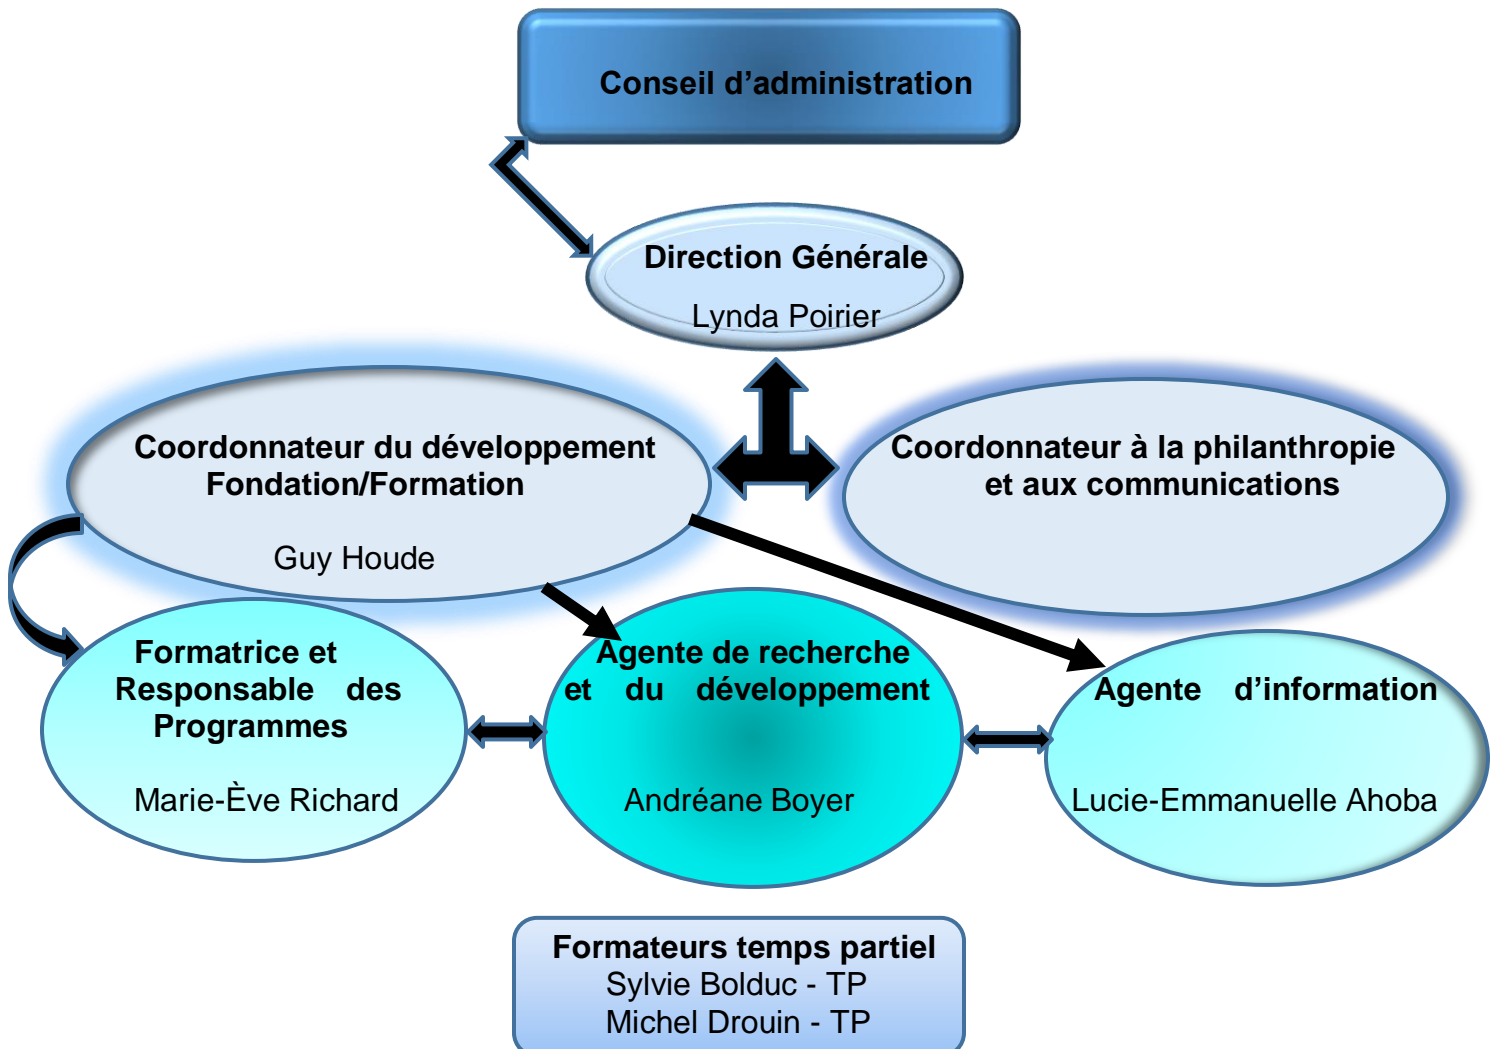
Conseil d'administration

Direction Générale

Lynda Poirier

Coordonnateur du développement Fondation/Formation

Guy Houde

Coordonnateur à la philanthropie et aux communications

Formatrice et Responsable des Programmes

Marie-Ève Richard

Agente de recherche et du développement

Andréane Boyer

Agente d'information

Lucie-Emmanuelle Ahoba

Formateurs temps partiel
Sylvie Bolduc - TP
Michel Drouin - TP